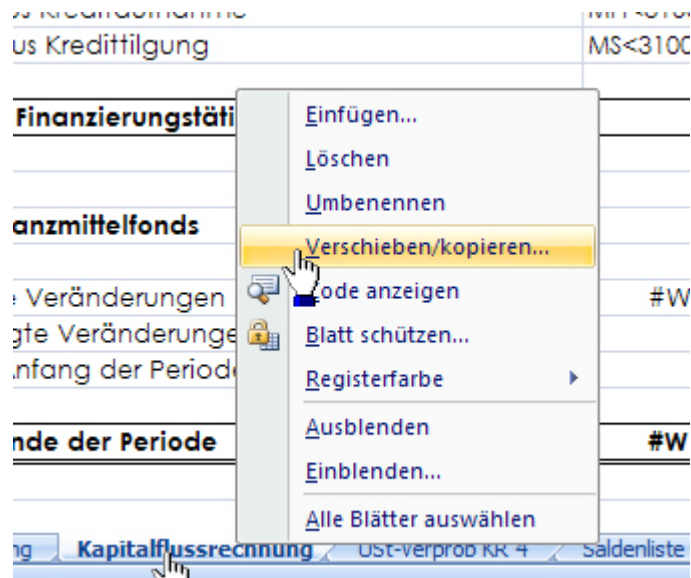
us Kreditaufnahme | MS<310
us Kredittilgung | MS<3100

Finanzierungstäti

anzmittelfonds

e Veränderungen | #W
gte Veränderunge
nfang der Periode

nde der Periode | #W

Einfügen...
Löschen
Umbenennen
Verschieben/kopieren...
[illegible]ode anzeigen
Blatt schützen...
Registerfarbe
Ausblenden
Einblenden...
Alle Blätter auswählen

ng | Kapitalflussrechnung | USt-Verprob KR 4 | Saldenliste